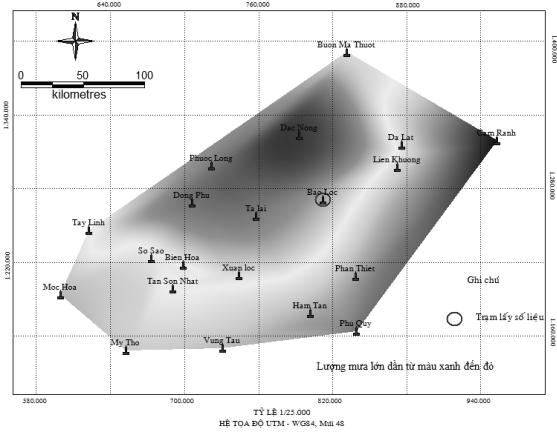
640,000
760,000
880,000
N
0
50
100
kilometres
1,400,000
1,340,000
1,340,000
1,280,000
1,220,000
1,220,000
1,160,000
Buon Ma Thuot
Dac Nong
Da Lat
Cam Ranh
Lien Khuong
Phuoc Long
Bao Loc
Dong Phu
Ta lai
Tay Linh
So Sao
Bien Hoa
Xuan loc
Phan Thiet
Moc Hoa
Tan Son Nhat
Ghi chú
Ham Tan
Phu Quy
Trạm lấy số liệu
My Tho
Vung Tau
Lượng mưa lớn dần từ màu xanh đến đỏ
580,000
700,000
820,000
940,000
TỶ LỆ 1/25.000
HỆ TOẠ ĐỘ UTM - WGS84, Múi 48